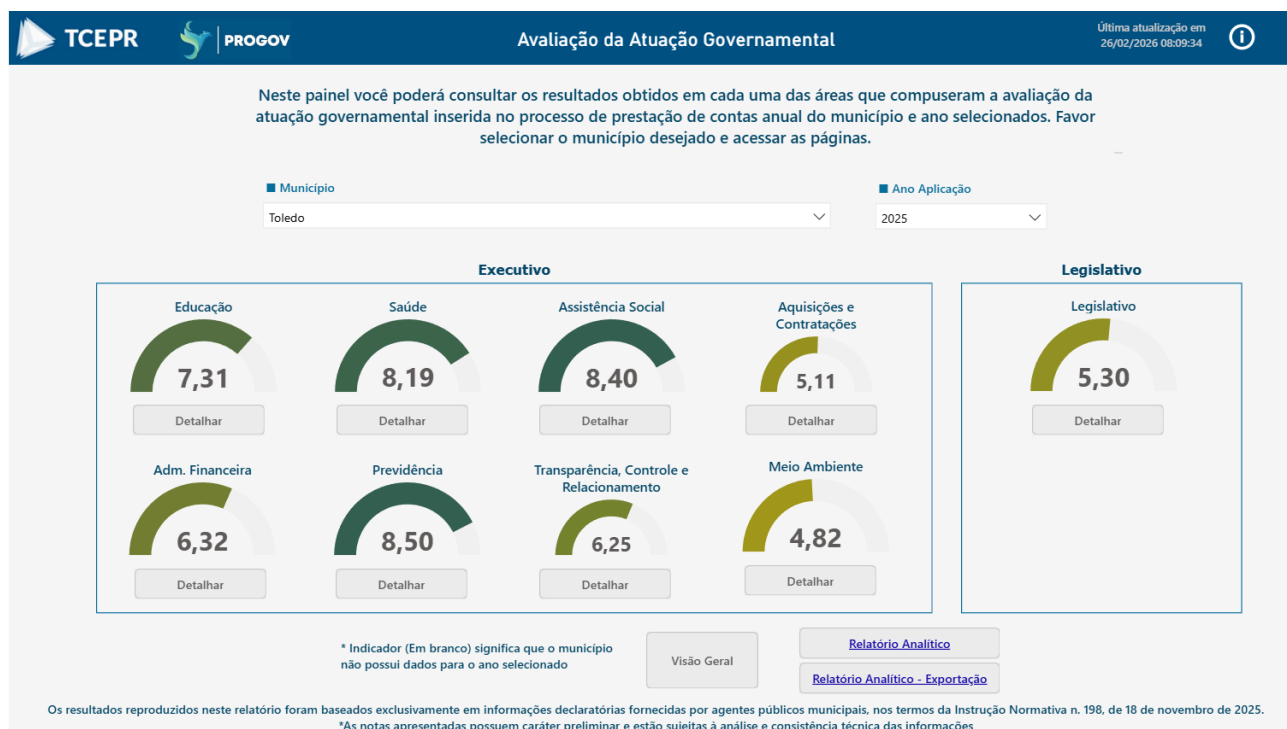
TCEPR PROGOV

Avaliação da Atuação Governamental

Última atualização em 26/02/2026 08:09:34

Neste painel você poderá consultar os resultados obtidos em cada uma das áreas que compuseram a avaliação da atuação governamental inserida no processo de prestação de contas anual do município e ano selecionados. Favor selecionar o município desejado e acessar as páginas.

Município
Toledo

Ano Aplicação
2025

Executivo

Educação
7,31
Detalhar

Saúde
8,19
Detalhar

Assistência Social
8,40
Detalhar

Aquisições e Contratações
5,11
Detalhar

Adm. Financeira
6,32
Detalhar

Previdência
8,50
Detalhar

Transparência, Controle e Relacionamento
6,25
Detalhar

Meio Ambiente
4,82
Detalhar

Legislativo

Legislativo
5,30
Detalhar

* Indicador (Em branco) significa que o município não possui dados para o ano selecionado

Visão Geral

Relatório Analítico

Relatório Analítico - Exportação

Os resultados reproduzidos neste relatório foram baseados exclusivamente em informações declaratórias fornecidas por agentes públicos municipais, nos termos da Instrução Normativa n. 198, de 18 de novembro de 2025.
*As notas apresentadas possuem caráter preliminar e estão sujeitas à análise e consistência técnica das informações